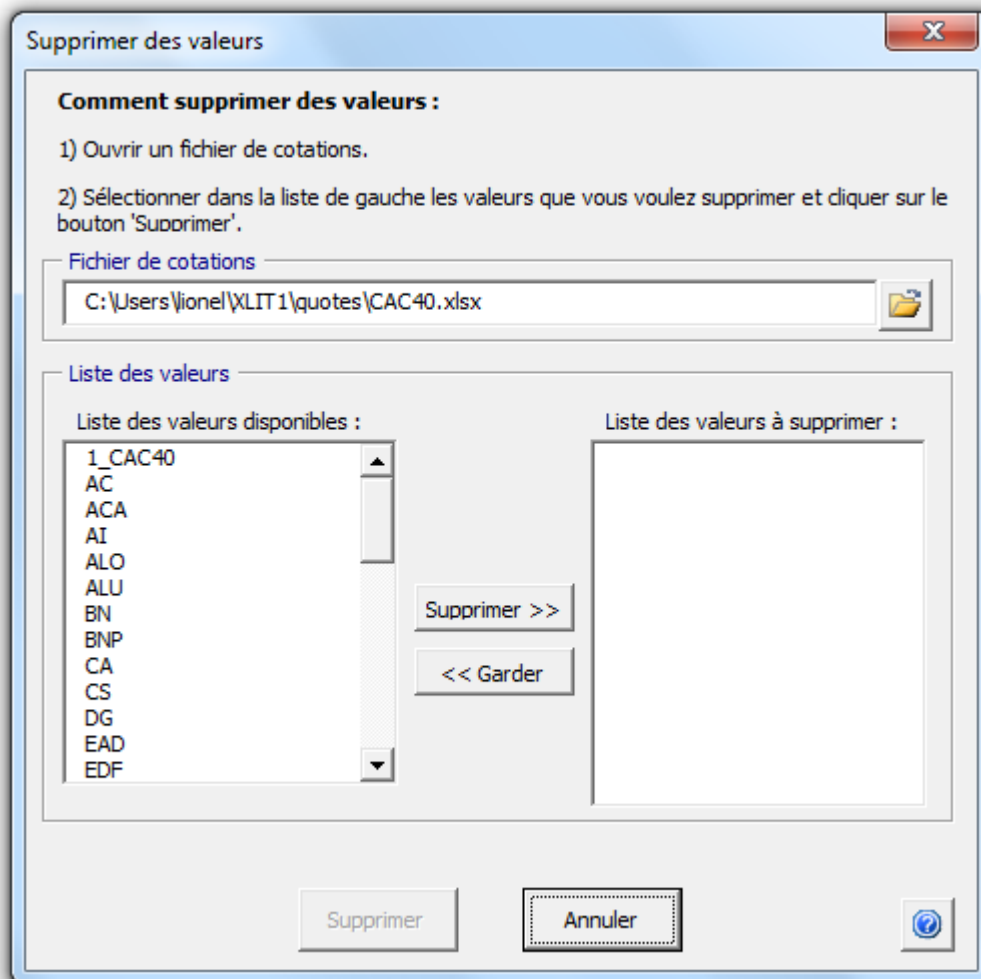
Supprimer des valeurs

X

Comment supprimer des valeurs :

1) Ouvrir un fichier de cotations.

2) Sélectionner dans la liste de gauche les valeurs que vous voulez supprimer et cliquer sur le bouton 'Supprimer'.

Fichier de cotations

C:\Users\lionel\XLIT1\quotes\CAC40.xlsx

Liste des valeurs

Liste des valeurs disponibles :

1_CAC40
AC
ACA
AI
ALO
ALU
BN
BNP
CA
CS
DG
EAD
EDF

Supprimer >>

<< Garder

Liste des valeurs à supprimer :

Supprimer

Annuler